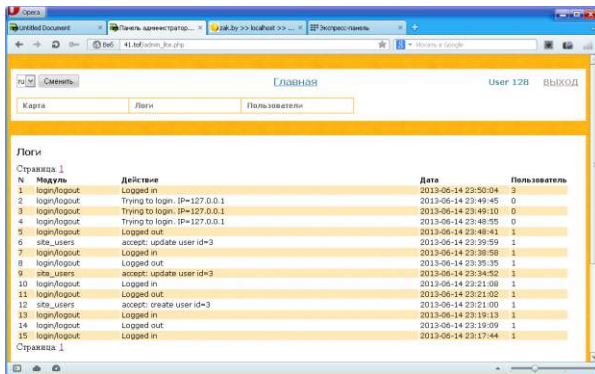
Opera

Untitled Document | Панель администратор... | zak.by >> localhost >> ... | Экспресс-панель

Веб 41.tof/admin_lbs.php

Искать в Google

ru Сменить

Главная

User 128 выход

| Карта | Логи | Пользователи |
|---|---|---|

Логи

Страница 1

| N | Модуль | Действие | Дата | Пользователь |
|---|---|---|---|---|
| 1 | login/logout | Logged in | 2013-06-14 23:50:04 | 3 |
| 2 | login/logout | Trying to login. IP=127.0.0.1 | 2013-06-14 23:49:45 | 0 |
| 3 | login/logout | Trying to login. IP=127.0.0.1 | 2013-06-14 23:49:10 | 0 |
| 4 | login/logout | Trying to login. IP=127.0.0.1 | 2013-06-14 23:48:55 | 0 |
| 5 | login/logout | Logged out | 2013-06-14 23:48:41 | 1 |
| 6 | site_users | accept: update user id=3 | 2013-06-14 23:39:59 | 1 |
| 7 | login/logout | Logged in | 2013-06-14 23:38:58 | 1 |
| 8 | login/logout | Logged out | 2013-06-14 23:35:35 | 1 |
| 9 | site_users | accept: update user id=3 | 2013-06-14 23:34:52 | 1 |
| 10 | login/logout | Logged in | 2013-06-14 23:21:08 | 1 |
| 11 | login/logout | Logged out | 2013-06-14 23:21:02 | 1 |
| 12 | site_users | accept: create user id=3 | 2013-06-14 23:21:00 | 1 |
| 13 | login/logout | Logged in | 2013-06-14 23:19:13 | 1 |
| 14 | login/logout | Logged out | 2013-06-14 23:19:09 | 1 |
| 15 | login/logout | Logged in | 2013-06-14 23:17:44 | 1 |

Страница 1